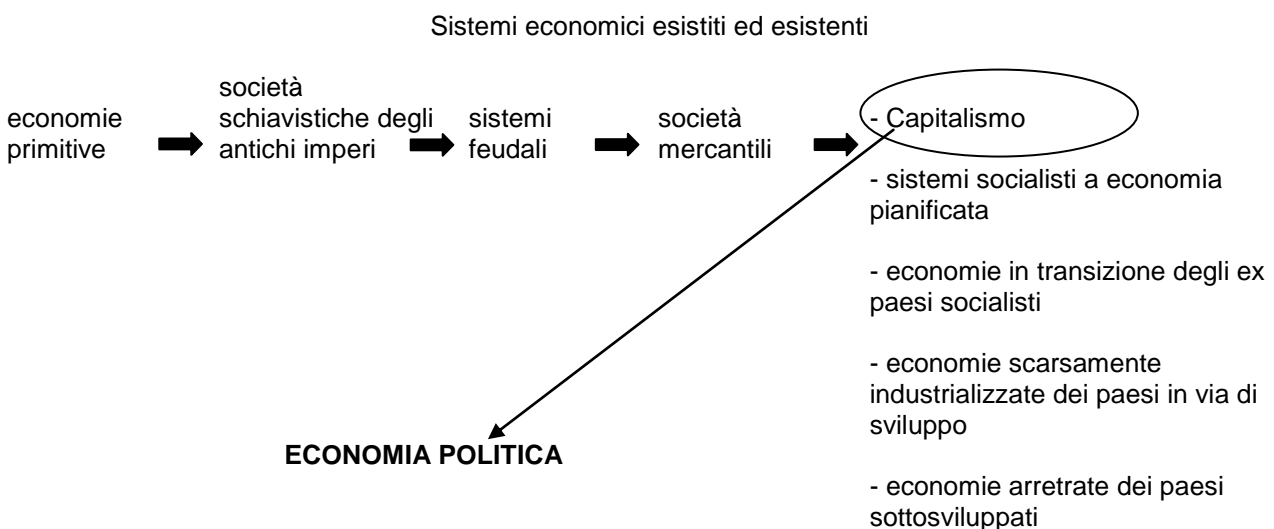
Sistemi economici esistiti ed esistenti

economie primitive

società schiavistiche degli antichi imperi

sistemi feudali

società mercantili

- Capitalismo

- sistemi socialisti a economia pianificata

- economie in transizione degli ex paesi socialisti

- economie scarsamente industrializzate dei paesi in via di sviluppo

- economie arretrate dei paesi sottosviluppati

ECONOMIA POLITICA